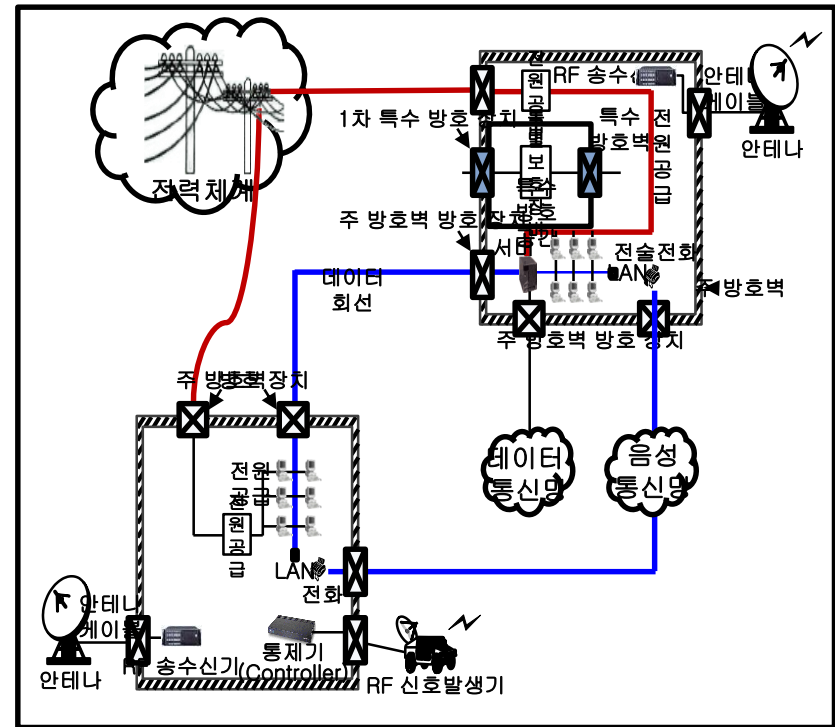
전력체계

RF 송수신기
안테나 케이블
안테나
전원공급
1차 특수 방호 장치
특수 방호벽
전원공급
보안특수방호
주 방호벽 방호 장치
서버
전술전화
LAN
데이터 회선
주 방호벽
주 방호벽 방호 장치
데이터 통신망
음성 통신망

주 방호벽
방호장치
전원공급
전원공급
LAN
전화
안테나 케이블
안테나
RF 송수신기
통제기 (Controller)
RF 신호발생기